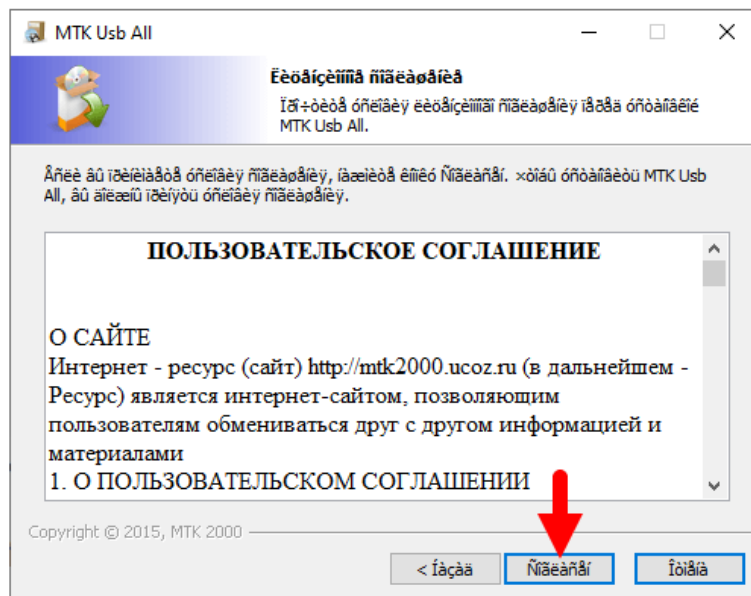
MTK Usb All

Ëèöåíçèîííîå ñîãëàøåíèå

Ïðî÷òèòå óñëîâèÿ ëèöåíçèîííîãî ñîãëàøåíèÿ ïåðåä óñòàíîâêîé MTK Usb All.

Åñëè âû ïðèíèìàåòå óñëîâèÿ ñîãëàøåíèÿ, íàæìèòå êíîïêó Ñîãëàñåí. ×òîáû óñòàíîâèòü MTK Usb All, âû äîëæíû ïðèíÿòü óñëîâèÿ ñîãëàøåíèÿ.

ПОЛЬЗОВАТЕЛЬСКОЕ СОГЛАШЕНИЕ

О САЙТЕ
Интернет - ресурс (сайт) http://mtk2000.ucoz.ru (в дальнейшем - Ресурс) является интернет-сайтом, позволяющим пользователям обмениваться друг с другом информацией и материалами
1. О ПОЛЬЗОВАТЕЛЬСКОМ СОГЛАШЕНИИ

Copyright © 2015, MTK 2000

< Íàçàä | Ñîãëàñåí | Îòìåíà